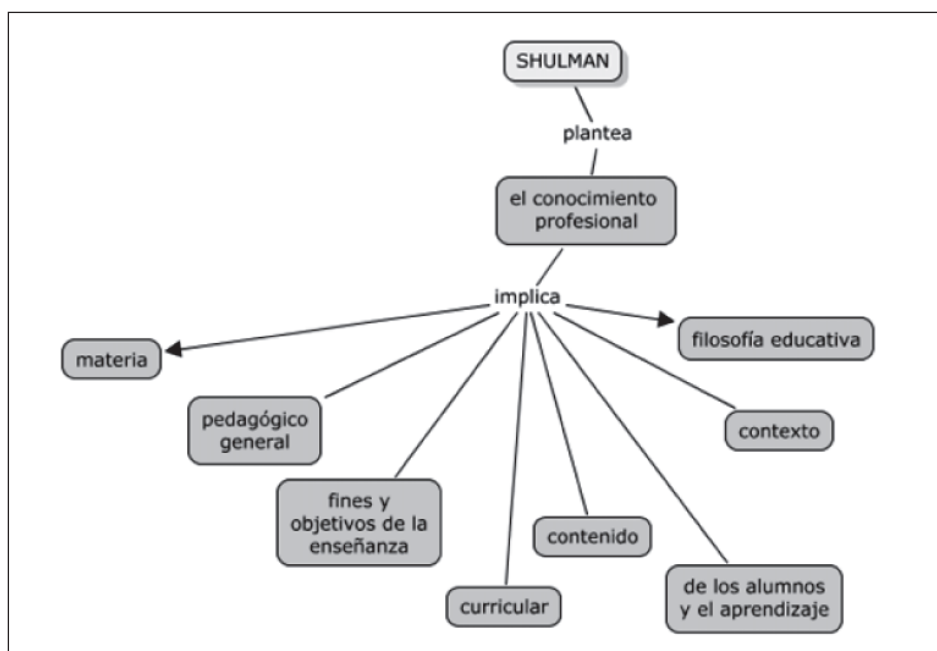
SHULMAN

plantea

el conocimiento profesional

implica

materia

filosofía educativa

pedagógico general

contexto

fines y objetivos de la enseñanza

contenido

curricular

de los alumnos y el aprendizaje